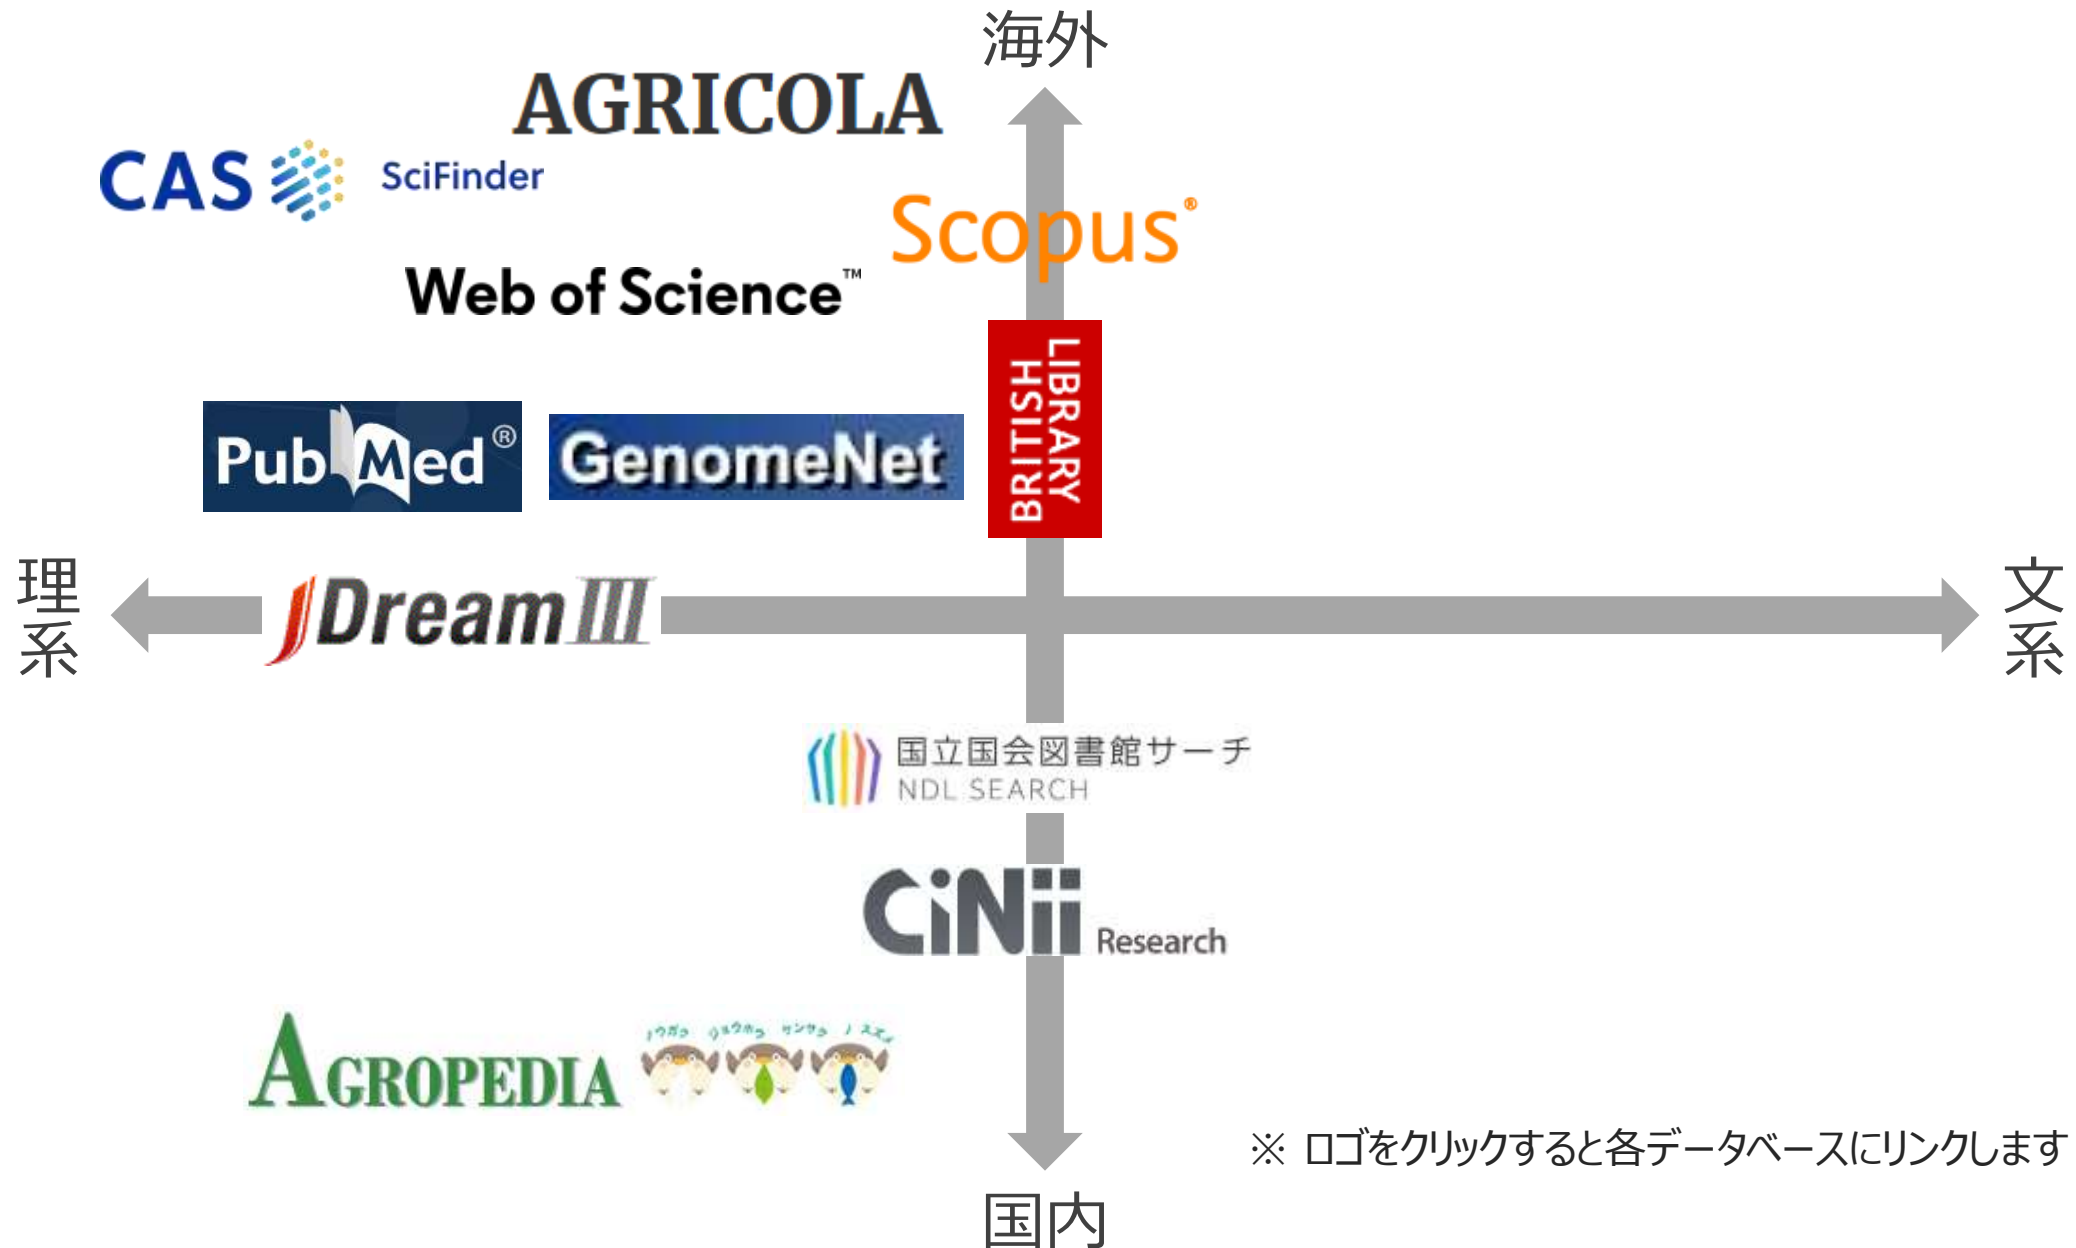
海外

AGRICOLA

CAS SciFinder

Scopus®

Web of Science™

PubMed®

GenomeNet

BRITISH LIBRARY

理系

JDreamIII

文系

国立国会図書館サーチ
NDL SEARCH

CiNii Research

AGROPEDIA

ノウガク ジョウホウ サンサク ノ スズメ

※ ロゴをクリックすると各データベースにリンクします

国内